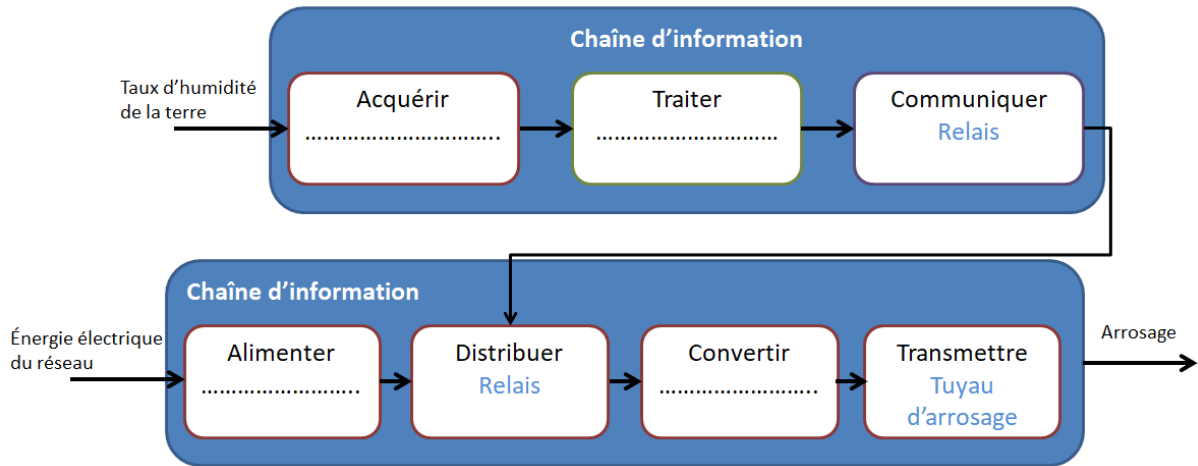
Chaîne d'information

Taux d'humidité de la terre

Acquérir
..............................

Traiter
..............................

Communiquer
Relais

Chaîne d'information

Énergie électrique du réseau

Alimenter
..........................

Distribuer
Relais

Convertir
..........................

Transmettre
Tuyau d'arrosage

Arrosage